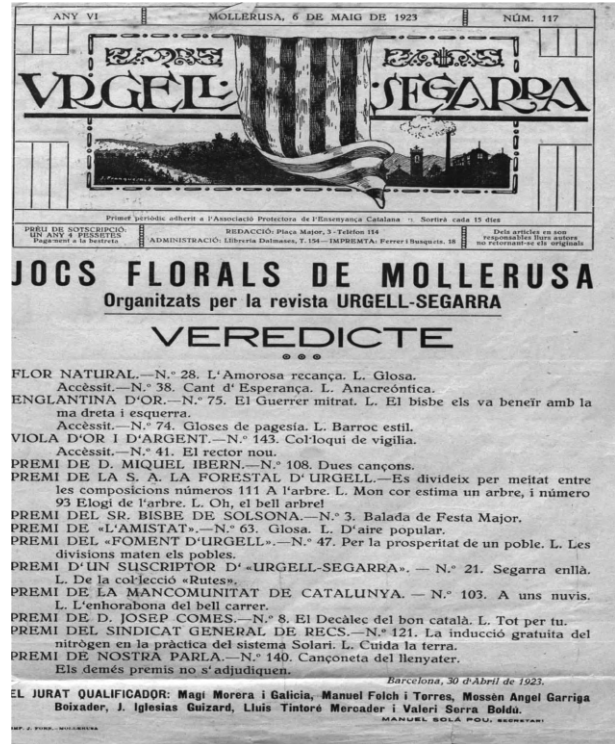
ANY VI MOLLERUSA, 6 DE MAIG DE 1923 NÚM. 117

URGELL-SEGARRA

Primer periòdic adherit a l'Associació Protectora de l'Ensenyança Catalana :: Sortirà cada 15 dies

PREU DE SOTSCRIPCIÓ: UN ANY 4 PESSETES Pagament a la bestreta

REDACCIÓ: Plaça Major, 3 - Telèfon 114
ADMINISTRACIÓ: Llibreria Dalmases, T. 154 — IMPREMTA: Ferrer i Busquets, 18

Dels articles en son responsables llurs autors no retornant-se els originals

JOCS FLORALS DE MOLLERUSA
Organitzats per la revista URGELL-SEGARRA

VEREDICTE

FLOR NATURAL.—N.º 28. L'Amorosa recança. L. Glosa.
Accèssit.—N.º 38. Cant d' Esperança. L. Anacreóntica.
ENGLANTINA D'OR.—N.º 75. El Guerrer mitrat. L. El bisbe els va beneïr amb la ma dreta i esquerra.
Accèssit.—N.º 74. Gloses de pagesia. L. Barroc estil.
VIOLA D'OR I D'ARGENT.—N.º 143. Col·loquí de vigília.
Accèssit.—N.º 41. El rector nou.
PREMI DE D. MIQUEL IBERN.—N.º 108. Dues cançons.
PREMI DE LA S. A. LA FORESTAL D' URGELL.—Es divideix per meitat entre les composicions números 111 A l'arbre. L. Mon cor estima un arbre, i número 93 Elogi de l'arbre. L. Oh, el bell arbre!
PREMI DEL SR. BISBE DE SOLSONA.—N.º 3. Balada de Festa Major.
PREMI DE «L'AMISTAT».—N.º 63. Glosa. L. D'aire popular.
PREMI DEL «FOMENT D'URGELL».—N.º 47. Per la prosperitat de un poble. L. Les divisions maten els pobles.
PREMI D'UN SUSCRIPTOR D' «URGELL-SEGARRA». — N.º 21. Segarra enllà. L. De la col·lecció «Rutes».
PREMI DE LA MANCOMUNITAT DE CATALUNYA. — N.º 103. A uns nuvis. L. L'enhorabona del bell carrer.
PREMI DE D. JOSEP COMES.—N.º 8. El Decàlec del bon català. L. Tot per tu.
PREMI DEL SINDICAT GENERAL DE RECS.—N.º 121. La inducció gratuita del nitrògen en la pràctica del sistema Solari. L. Cuida la terra.
PREMI DE NOSTRA PARLA.—N.º 140. Cançoneta del llenyater.
Els derés premis no s' adjudiquen.

Barcelona, 30 d'Abril de 1923.

EL JURAT QUALIFICADOR: Magí Morera i Galicia, Manuel Folch i Torres, Mossèn Angel Garriga Boixader, J. Iglesias Guizard, Lluís Tintoré Mercader i Valeri Serra Boldú.
MANUEL SOLÀ POU, SECRETARI

IMP. J. FORN. - MOLLERUSA